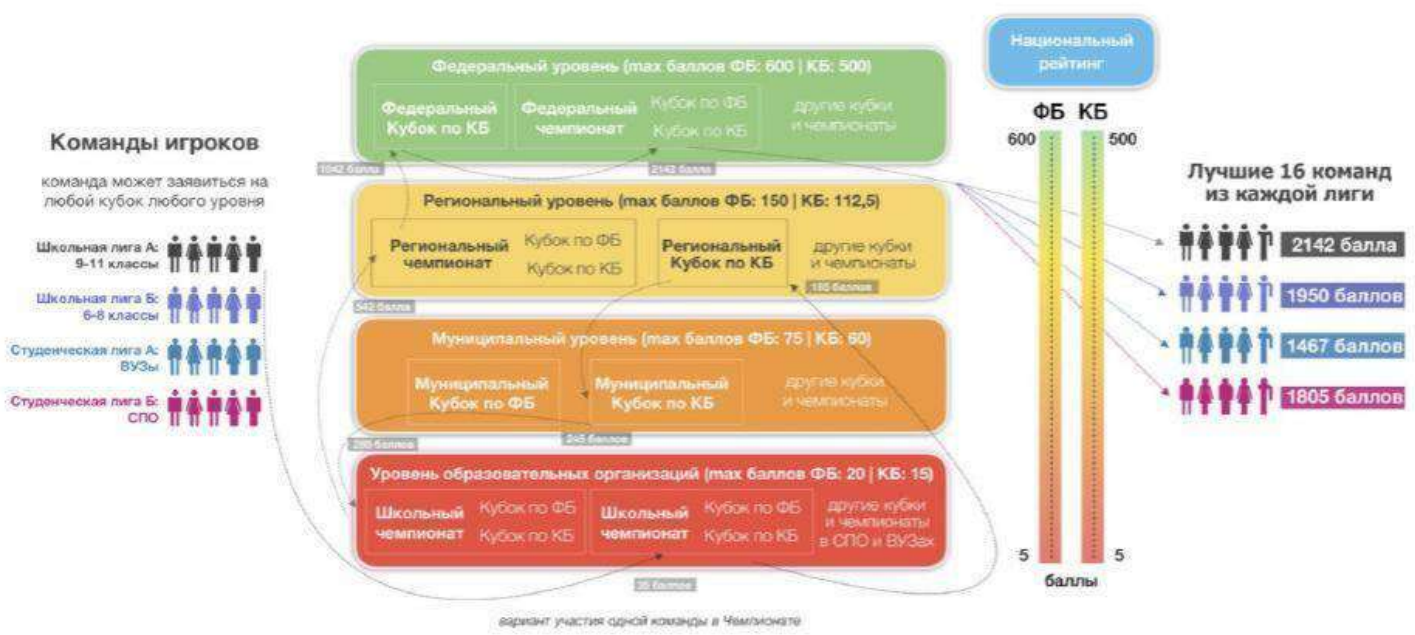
Команды игроков

команда может заявиться на любой кубок любого уровня

Школьная лига А: 9-11 классы

Школьная лига Б: 6-8 классы

Студенческая лига А: ВУЗы

Студенческая лига Б: СПО

Федеральный уровень (max баллов ФБ: 600 | КБ: 500)

Федеральный Кубок по КБ

Федеральный чемпионат

Кубок по ФБ

Кубок по КБ

другие кубки и чемпионаты

1942 балла

2142 балла

Региональный уровень (max баллов ФБ: 150 | КБ: 112,5)

Региональный чемпионат

Кубок по ФБ

Кубок по КБ

Региональный Кубок по КБ

другие кубки и чемпионаты

542 балла

195 баллов

Муниципальный уровень (max баллов ФБ: 75 | КБ: 60)

Муниципальный Кубок по ФБ

Муниципальный Кубок по КБ

другие кубки и чемпионаты

295 баллов

245 баллов

Уровень образовательных организаций (max баллов ФБ: 20 | КБ: 15)

Школьный чемпионат

Кубок по ФБ

Кубок по КБ

Школьный чемпионат

Кубок по ФБ

Кубок по КБ

другие кубки и чемпионаты в СПО и ВУЗах

35 баллов

вариант участия одной команды в Чемпионате

Национальный рейтинг

ФБ КБ

600

500

5

5

баллы

Лучшие 16 команд из каждой лиги

2142 балла

1950 баллов

1467 баллов

1805 баллов